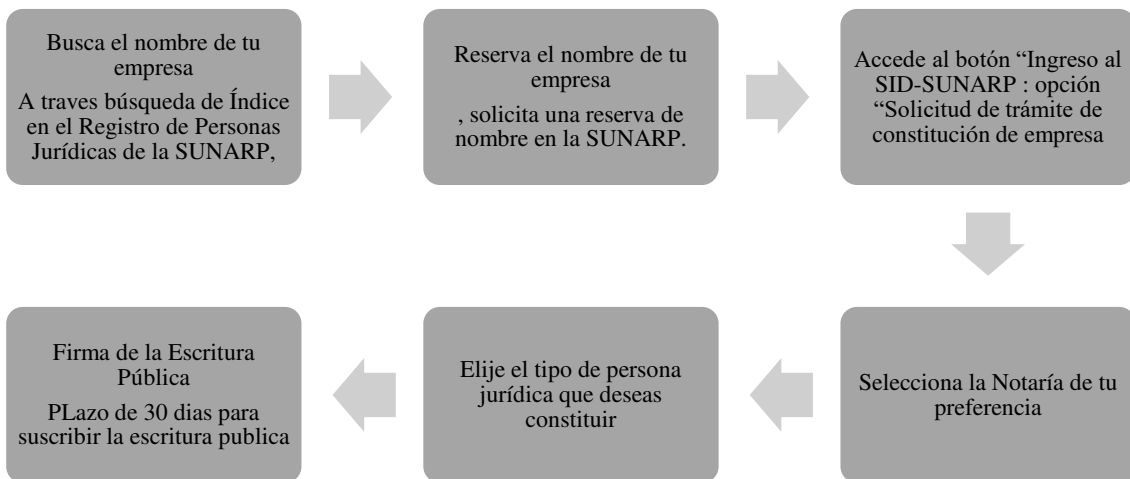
Busca el nombre de tu empresa

A traves búsqueda de Índice en el Registro de Personas Jurídicas de la SUNARP,

Reserva el nombre de tu empresa

, solicita una reserva de nombre en la SUNARP.

Accede al botón “Ingreso al SID-SUNARP : opción “Solicitud de trámite de constitución de empresa

Selecciona la Notaría de tu preferencia

Elije el tipo de persona jurídica que deseas constituir

Firma de la Escritura Pública

PLazo de 30 dias para suscribir la escritura publica